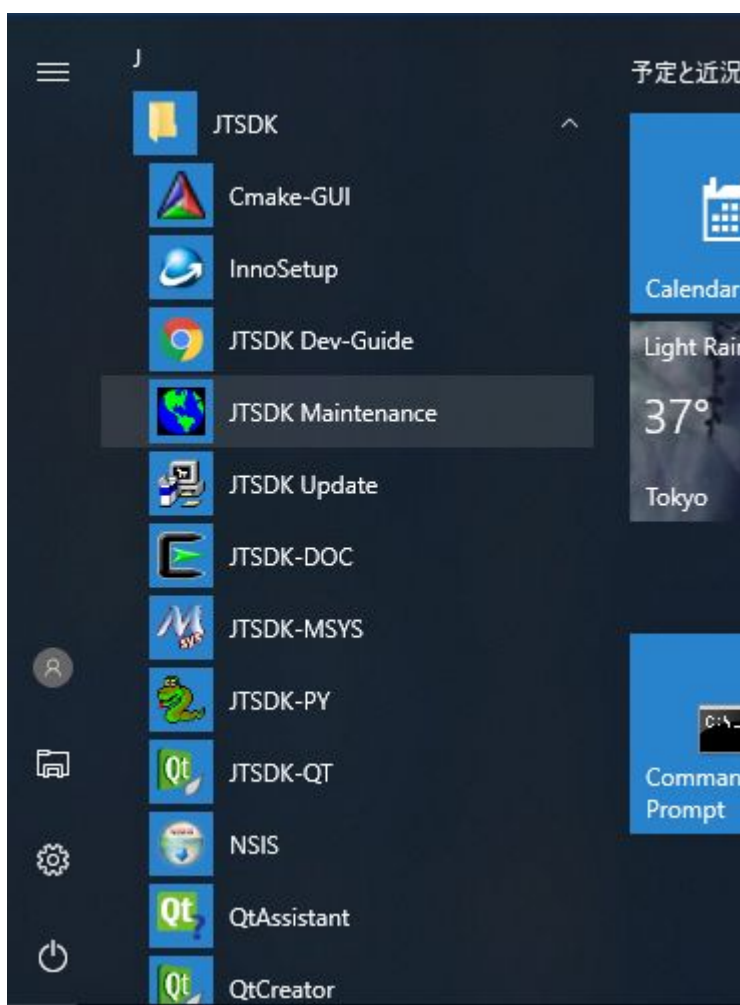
J

JTSDK

Cmake-GUI

InnoSetup

JTSDK Dev-Guide

JTSDK Maintenance

JTSDK Update

JTSDK-DOC

JTSDK-MSYS

JTSDK-PY

JTSDK-QT

NSIS

QtAssistant

QtCreator

予定と近況

Calendar

Light Rai

37°

Tokyo

Comman
Prompt